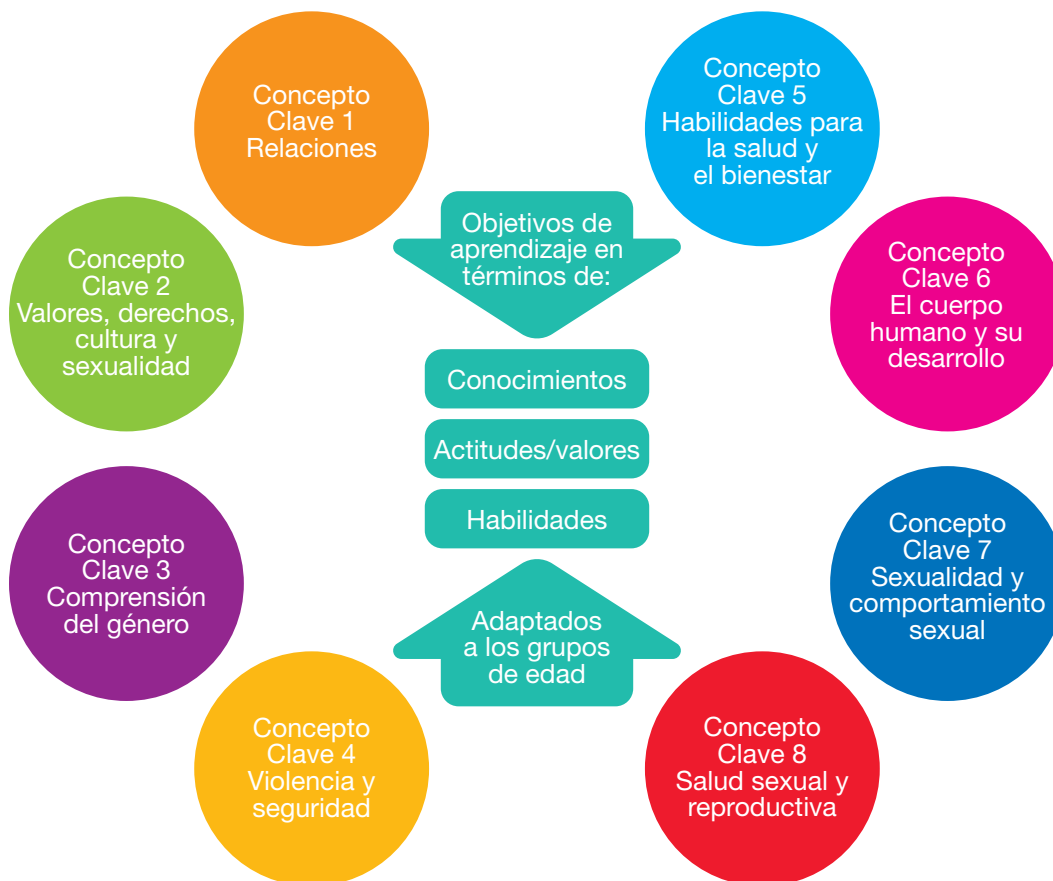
Concepto Clave 1 Relaciones

Concepto Clave 2 Valores, derechos, cultura y sexualidad

Concepto Clave 3 Comprensión del género

Concepto Clave 4 Violencia y seguridad

Objetivos de aprendizaje en términos de:

Conocimientos

Actitudes/valores

Habilidades

Adaptados a los grupos de edad

Concepto Clave 5 Habilidades para la salud y el bienestar

Concepto Clave 6 El cuerpo humano y su desarrollo

Concepto Clave 7 Sexualidad y comportamiento sexual

Concepto Clave 8 Salud sexual y reproductiva